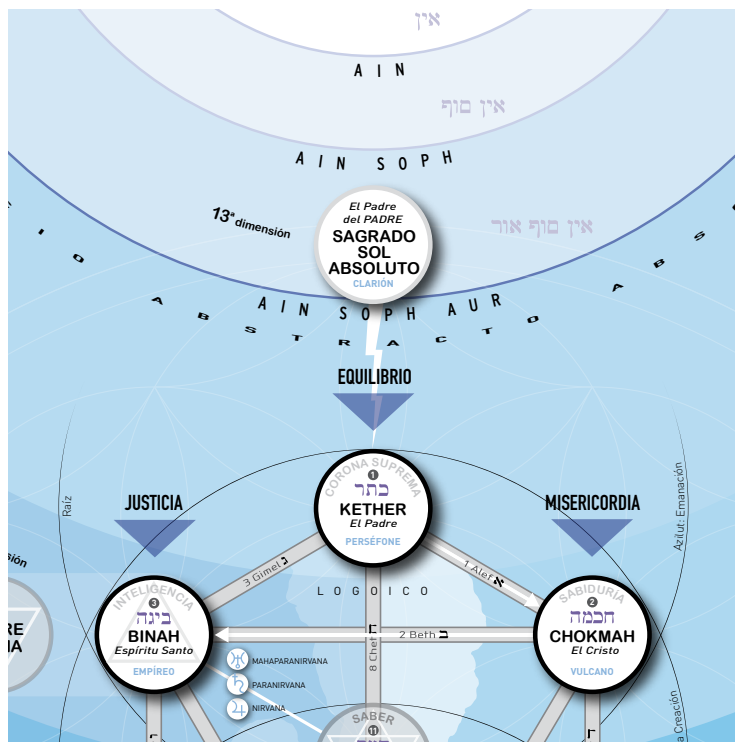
אין

AIN

אין סוף

AIN SOPH

13ª dimensión

El Padre del PADRE
SAGRADO SOL ABSOLUTO
CLARIÓN

אין סוף אור

AIN SOPH AUR

ABSTRACTO ABSOLUTO

EQUILIBRIO

JUSTICIA

MISERICORDIA

Raíz

Azilut: Emanación

CORONA SUPREMA
1
כתר
KETHER
El Padre
PERSÉFONE

3 Gimel ג

1 Alef א

LOGOICO

8 Chet ח

2 Beth ב

INTELIGENCIA
3
בינה
BINAH
Espíritu Santo
EMPÍREO

SABIDURÍA
2
חכמה
CHOKMAH
El Cristo
VULCANO

MAHAPARANIRVANA
PARANIRVANA
NIRVANA

SABER
11

sión

RE
IA

Creación